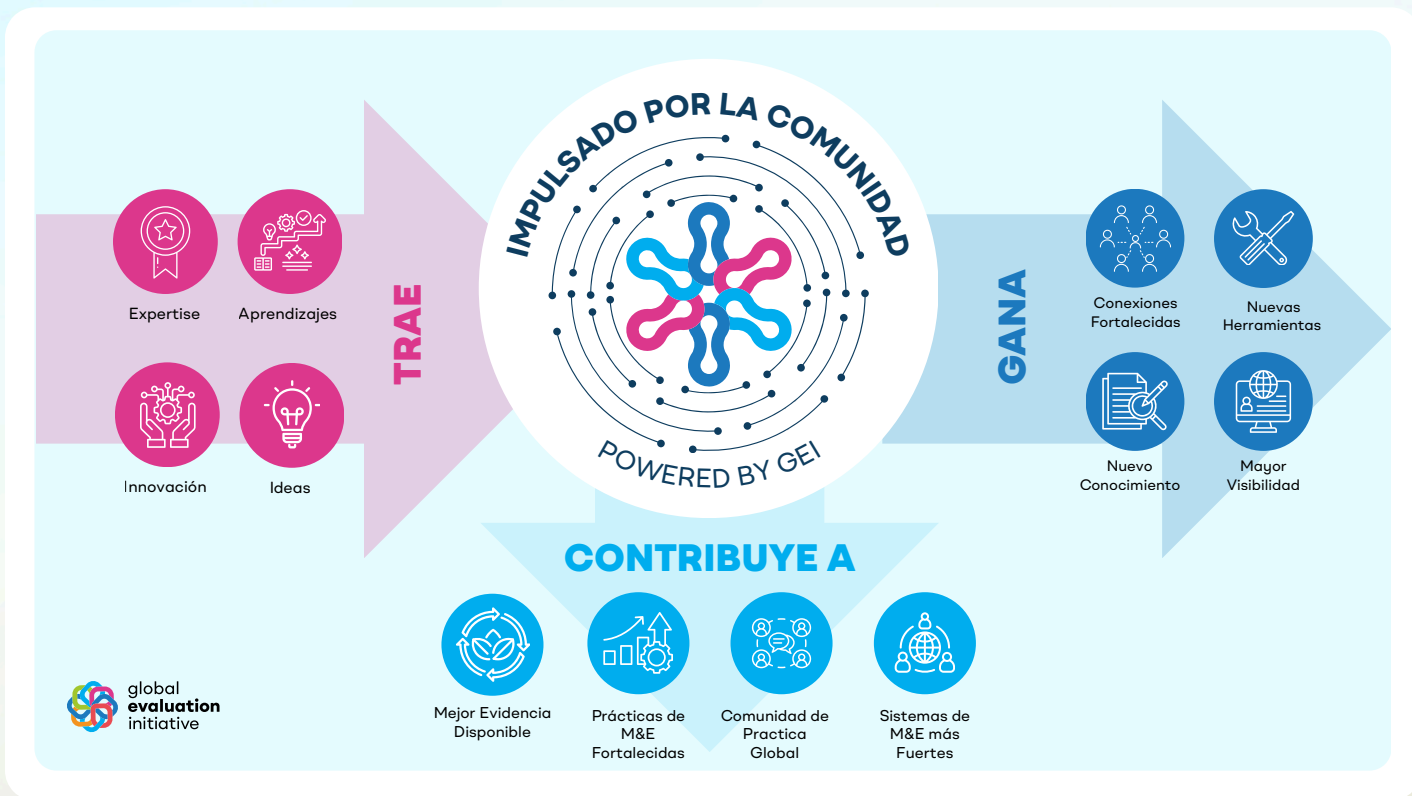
Expertise

Aprendizajes

Innovación

Ideas

TRAE

IMPULSADO POR LA COMUNIDAD

POWERED BY GEI

GANA

Conexiones Fortalecidas

Nuevas Herramientas

Nuevo Conocimiento

Mayor Visibilidad

CONTRIBUYE A

Mejor Evidencia Disponible

Prácticas de M&E Fortalecidas

Comunidad de Practica Global

Sistemas de M&E más Fuertes

global evaluation initiative